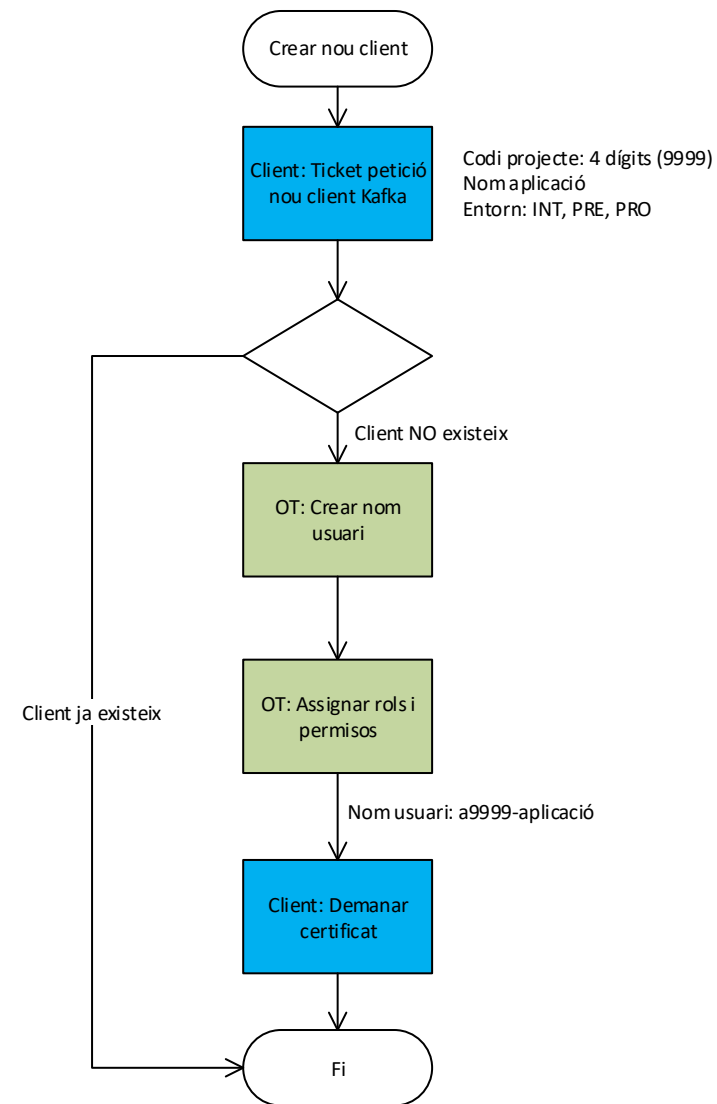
Crear nou client

Client: Ticket petició nou client Kafka

Codi projecte: 4 dígits (9999)
Nom aplicació
Entorn: INT, PRE, PRO

Client NO existeix

OT: Crear nom usuari

OT: Assignar rols i permisos

Client ja existeix

Nom usuari: a9999-aplicació

Client: Demanar certificat

Fi